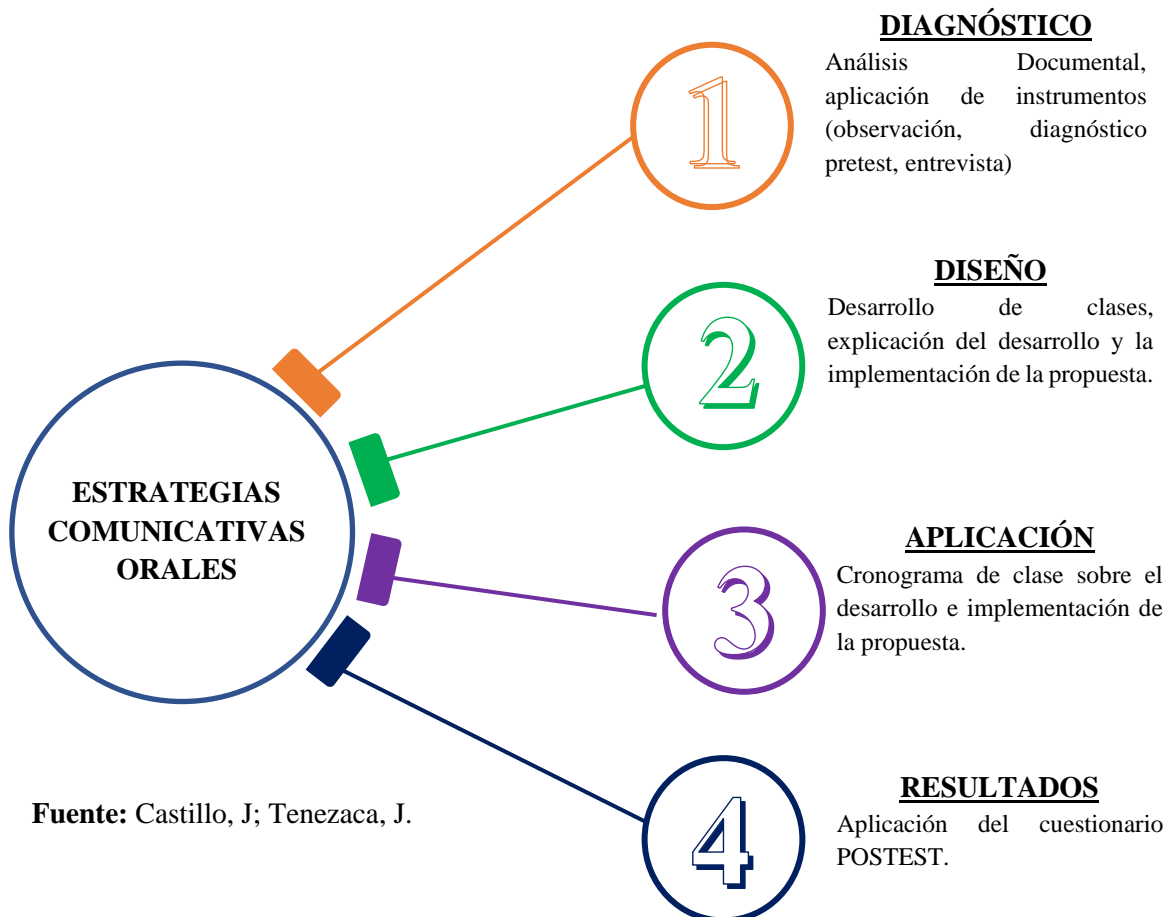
ESTRATEGIAS COMUNICATIVAS ORALES

1

DIAGNÓSTICO

Análisis Documental, aplicación de instrumentos (observación, diagnóstico pretest, entrevista)

2

DISEÑO

Desarrollo de clases, explicación del desarrollo y la implementación de la propuesta.

3

APLICACIÓN

Cronograma de clase sobre el desarrollo e implementación de la propuesta.

4

RESULTADOS

Aplicación del cuestionario POSTEST.

**Fuente:** Castillo, J; Tenezaca, J.